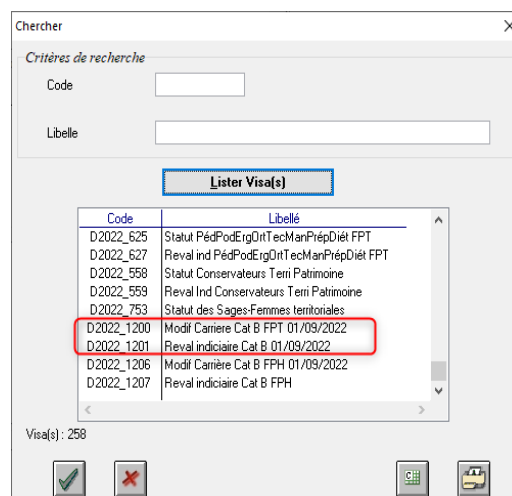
Chercher

Critères de recherche

Code

Libelle

Lister Visa(s)

| Code | Libellé |
|---|---|
| D2022_625 | Statut PédPodErgOrtTecManPrépDiét FPT |
| D2022_627 | Reval ind PédPodErgOrtTecManPrépDiét FPT |
| D2022_558 | Statut Conservateurs Terri Patrimoine |
| D2022_559 | Reval Ind Conservateurs Terri Patrimoine |
| D2022_753 | Statut des Sages-Femmes territoriales |
| D2022_1200 | Modif Carriere Cat B FPT 01/09/2022 |
| D2022_1201 | Reval indiciaire Cat B 01/09/2022 |
| D2022_1206 | Modif Carrière Cat B FPH 01/09/2022 |
| D2022_1207 | Reval indiciaire Cat B FPH |

Visa(s) : 258